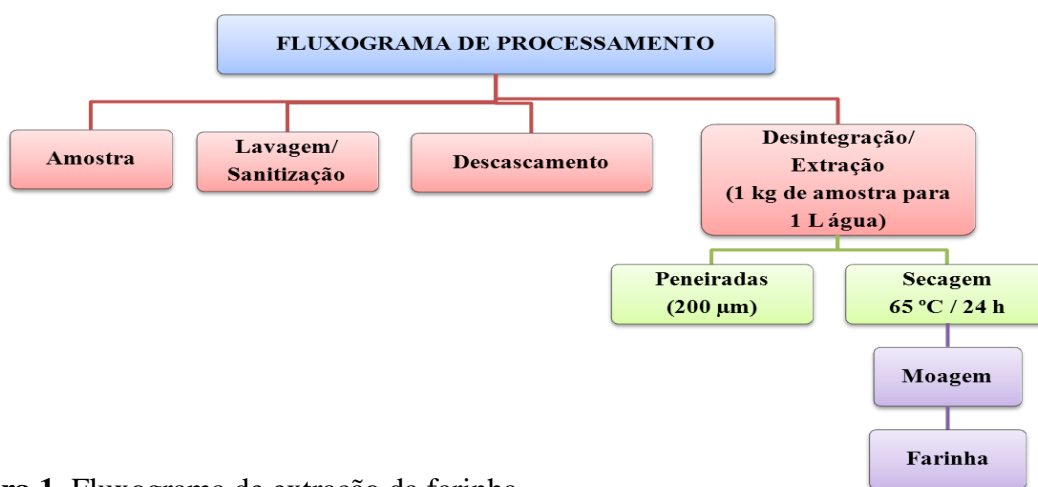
FLUXOGRAMA DE PROCESSAMENTO

Amostra

Lavagem/ Sanitização

Descascamento

Desintegração/ Extração (1 kg de amostra para 1 L água)

Peneiradas (200 µm)

Secagem 65 ºC / 24 h

Moagem

Farinha

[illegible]ra 1. Fluxograma de extração de farinha